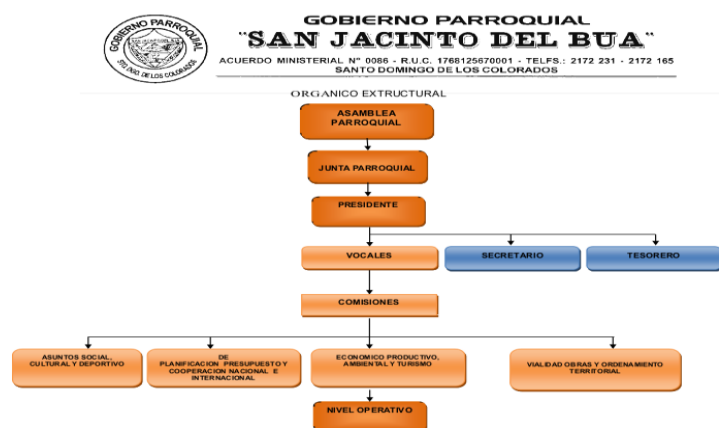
GOBIERNO PARROQUIAL
STO. DGO. DE LOS COLORADOS

GOBIERNO PARROQUIAL
"SAN JACINTO DEL BUA"
ACUERDO MINISTERIAL N° 0086 - R.U.C. 1768125670001 - TELFS.: 2172 231 - 2172 165
SANTO DOMINGO DE LOS COLORADOS

ORGANICO EXTRUCTURAL

ASAMBLEA PARROQUIAL

JUNTA PARROQUIAL

PRESIDENTE

VOCALES

SECRETARIO

TESORERO

COMISIONES

ASUNTOS SOCIAL, CULTURAL Y DEPORTIVO

DE PLANIFICACION PRESUPUESTO Y COOPERACION NACIONAL E INTERNACIONAL

ECONOMICO PRODUCTIVO, AMBIENTAL Y TURISMO

VIALIDAD OBRAS Y ORDENAMIENTO TERRITORIAL

NIVEL OPERATIVO